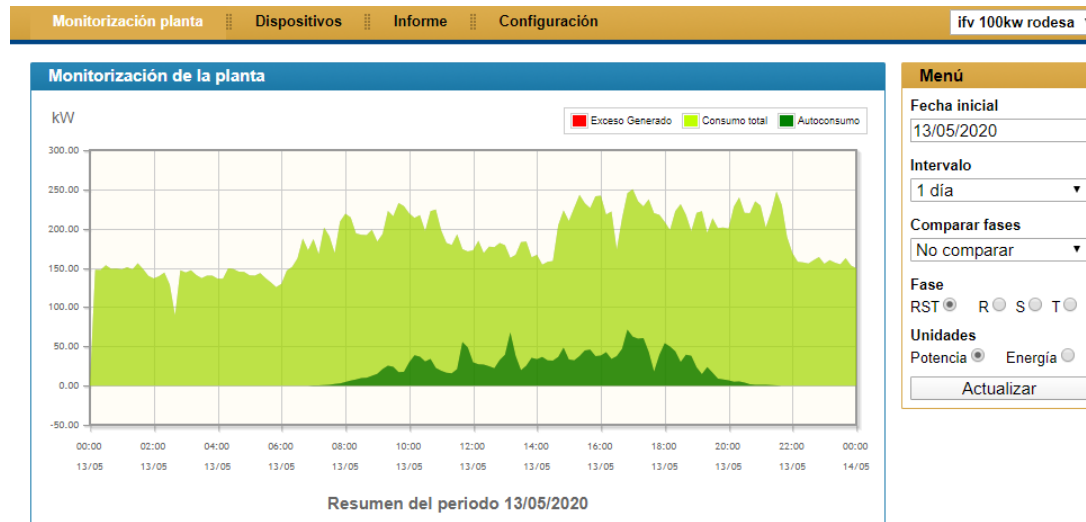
Monitorización planta | Dispositivos | Informe | Configuración

ifv 100kw rodesa

Monitorización de la planta

kW

Exceso Generado
Consumo total
Autoconsumo

300.00
250.00
200.00
150.00
100.00
50.00
0.00
-50.00

00:00 13/05
02:00 13/05
04:00 13/05
06:00 13/05
08:00 13/05
10:00 13/05
12:00 13/05
14:00 13/05
16:00 13/05
18:00 13/05
20:00 13/05
22:00 13/05
00:00 14/05

Resumen del periodo 13/05/2020

Menú

Fecha inicial
13/05/2020

Intervalo
1 día

Comparar fases
No comparar

Fase
RST R S T

Unidades
Potencia Energía

Actualizar